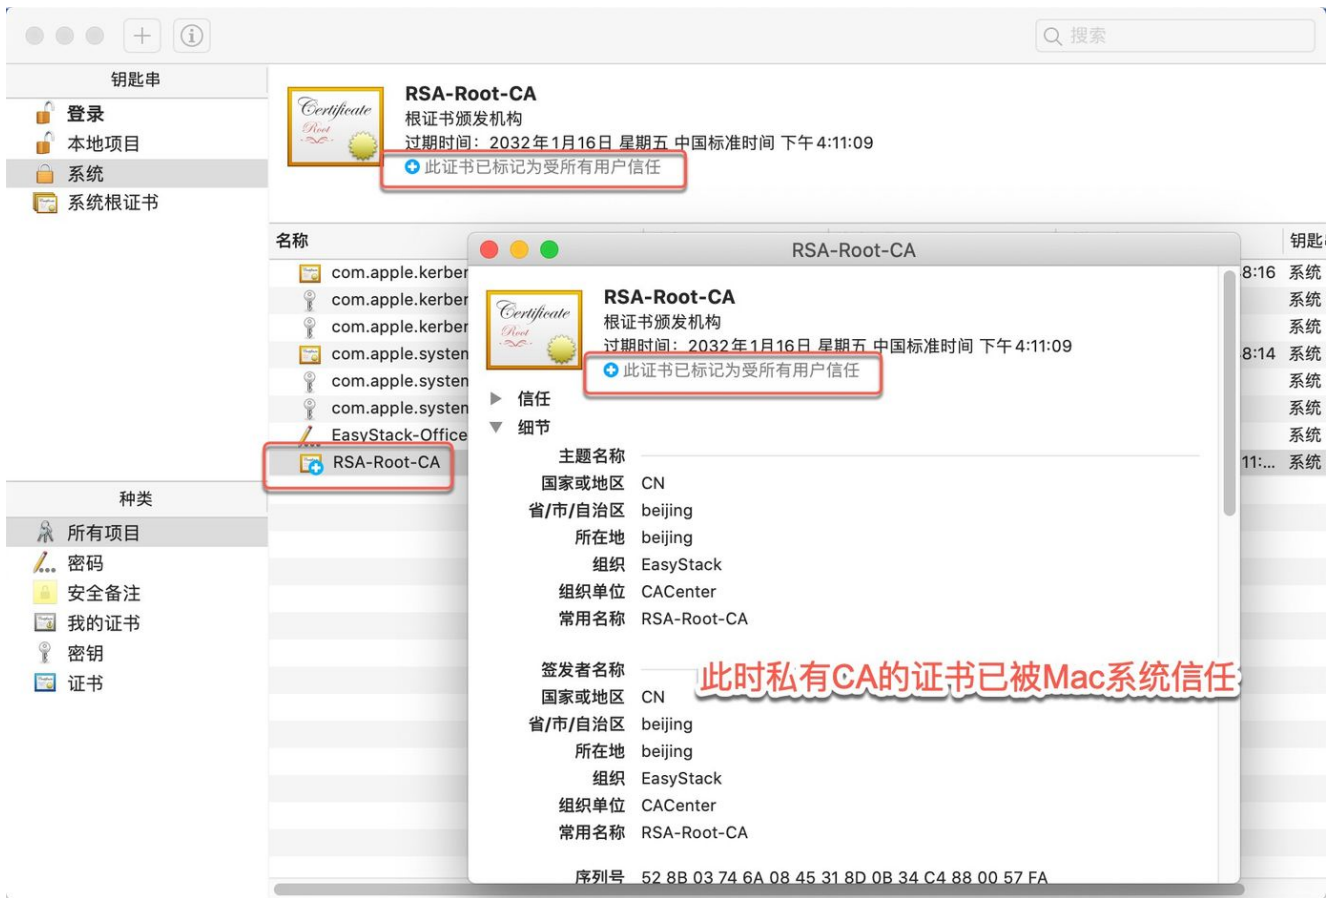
搜索

钥匙串
登录
本地项目
系统
系统根证书

Certificate Root
RSA-Root-CA
根证书颁发机构
过期时间：2032年1月16日 星期五 中国标准时间 下午4:11:09
此证书已标记为受所有用户信任

名称
com.apple.kerber
com.apple.kerber
com.apple.kerber
com.apple.systen
com.apple.systen
com.apple.systen
EasyStack-Office
RSA-Root-CA

钥匙
8:16 系统
系统
系统
8:14 系统
系统
系统
系统
11:... 系统

种类
所有项目
密码
安全备注
我的证书
密钥
证书

RSA-Root-CA
Certificate Root
RSA-Root-CA
根证书颁发机构
过期时间：2032年1月16日 星期五 中国标准时间 下午4:11:09
此证书已标记为受所有用户信任
信任
细节
主题名称
国家或地区 CN
省/市/自治区 beijing
所在地 beijing
组织 EasyStack
组织单位 CACenter
常用名称 RSA-Root-CA

签发者名称
此时私有CA的证书已被Mac系统信任
国家或地区 CN
省/市/自治区 beijing
所在地 beijing
组织 EasyStack
组织单位 CACenter
常用名称 RSA-Root-CA

序列号 52 8B 03 74 6A 08 45 31 8D 0B 34 C4 88 00 57 FA